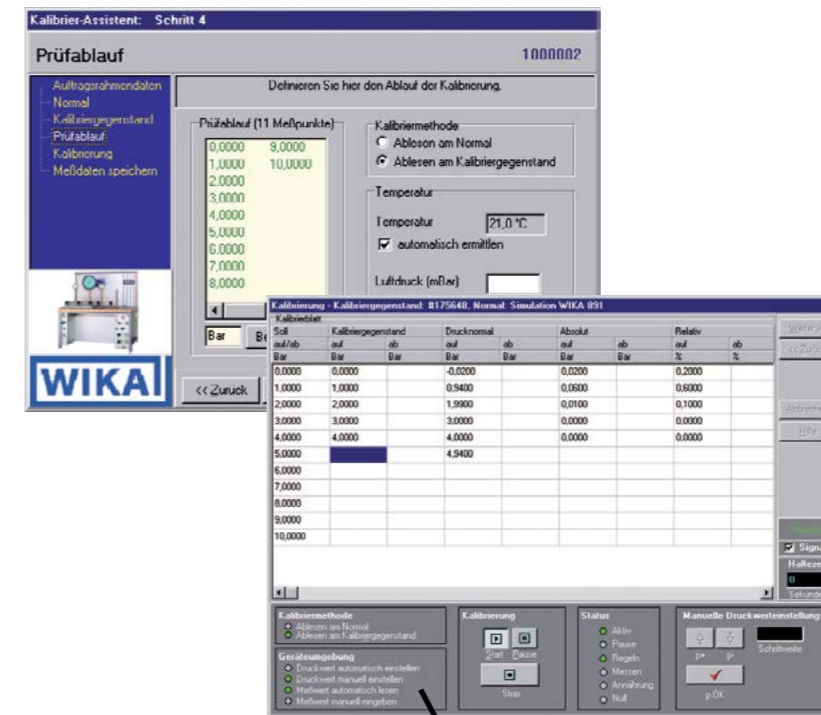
Kalibrier-Assistent: Schritt 4

Prüfablauf

1000002

Auftragsrahmendaten
Normal
Kalibriergegenstand
Prüfablauf
Kalibrierung
Meßdaten speichern

Definieren Sie hier den Ablauf der Kalibrierung.

Prüfablauf (11 Meßpunkte)

0,0000 9,0000
1,0000 10,0000
2,0000
3,0000
4,0000
5,0000
6,0000
7,0000
8,0000

Bar

Kalibriermethode
Ablesen am Normal
Ablesen am Kalibriergegenstand

Temperatur
Temperatur 21,0 °C
automatisch ermitteln

Luftdruck (mBar)

WIKA

<< Zurück

Kalibrierung - Kalibriergegenstand: #175648, Normal: Simulation WIKA 891

Kalibrierblatt

| Soll | Kalibriergegenstand | | Drucknormal | | Absolut | | Relativ | |
|---|---|---|---|---|---|---|---|---|
| auf/ab | auf | ab | auf | ab | auf | ab | auf | ab |
| Bar | Bar | Bar | Bar | Bar | Bar | Bar | % | % |
| 0,0000 | 0,0000 | | -0,0200 | | 0,0200 | | 0,2000 | |
| 1,0000 | 1,0000 | | 0,9400 | | 0,0600 | | 0,6000 | |
| 2,0000 | 2,0000 | | 1,9900 | | 0,0100 | | 0,1000 | |
| 3,0000 | 3,0000 | | 3,0000 | | 0,0000 | | 0,0000 | |
| 4,0000 | 4,0000 | | 4,0000 | | 0,0000 | | 0,0000 | |
| 5,0000 | | | 4,9400 | | | | | |
| 6,0000 | | | | | | | | |
| 7,0000 | | | | | | | | |
| 8,0000 | | | | | | | | |
| 9,0000 | | | | | | | | |
| 10,0000 | | | | | | | | |

Weiter
<< Zurück
Abbrechen
Hilfe
Signal
Haltezeit
0
Sekunden

Kalibriermethode
Ablesen am Normal
Ablesen am Kalibriergegenstand

Geräteumgebung
Druckwert automatisch einstellen
Druckwert manuell einstellen
Meßwert automatisch lesen
Meßwert manuell eingeben

Kalibrierung
Start Pause
Stop

Status
Aktiv
Pause
Regeln
Messen
Annahrung
Null

Manuelle Druckwerteinstellung
p+ p-
Schrittweite
p OK